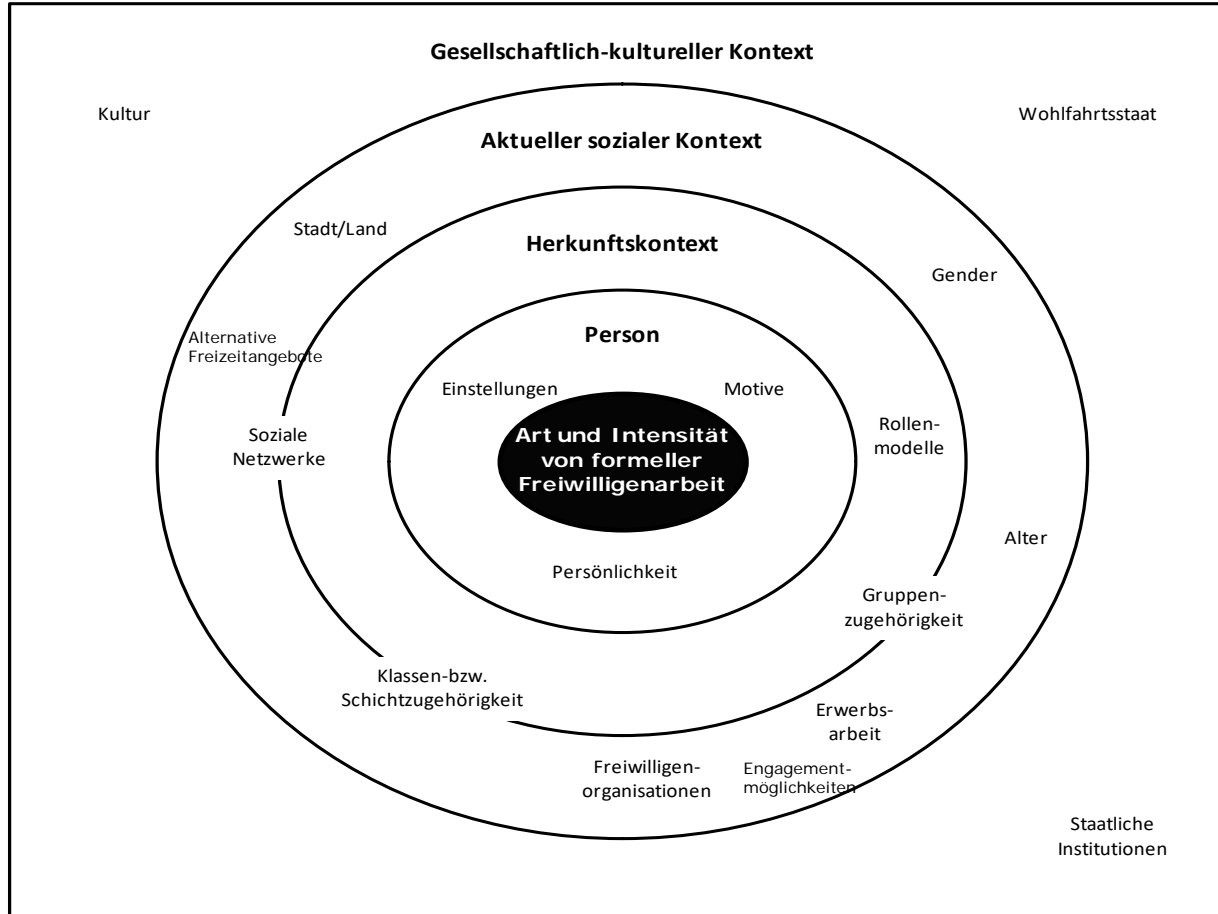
Gesellschaftlich-kultureller Kontext

Kultur

Wohlfahrtsstaat

Aktueller sozialer Kontext

Stadt/Land

Herkunftskontext

Gender

Alternative Freizeitangebote

Person

Einstellungen

Motive

Rollenmodelle

Soziale Netzwerke

Art und Intensität von formeller Freiwilligenarbeit

Alter

Persönlichkeit

Gruppenzugehörigkeit

Klassen-bzw. Schichtzugehörigkeit

Erwerbsarbeit

Freiwilligenorganisationen

Engagementmöglichkeiten

Staatliche Institutionen